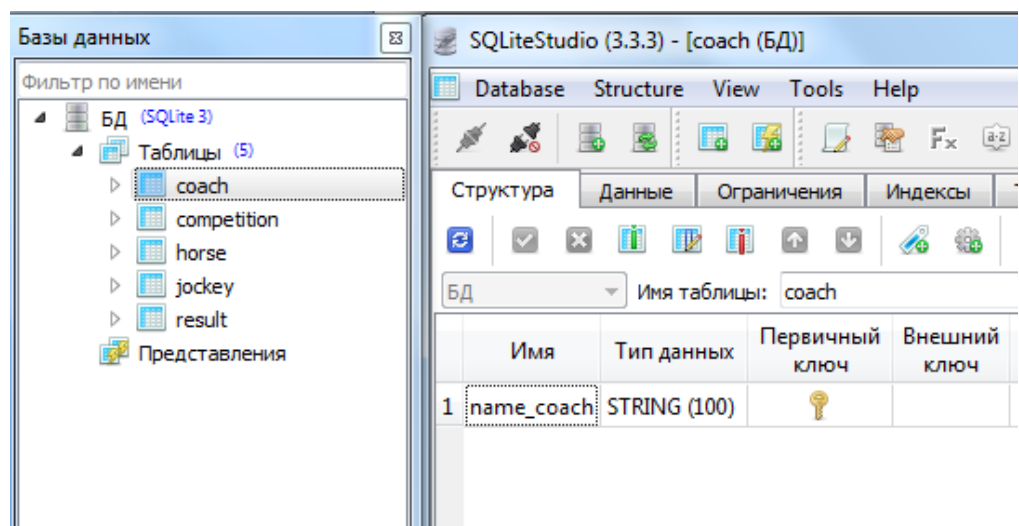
Базы данных

Фильтр по имени

БД (SQLite 3)
Таблицы (5)
coach
competition
horse
jockey
result
Представления

SQLiteStudio (3.3.3) - [coach (БД)]

Database Structure View Tools Help

Структура Данные Ограничения Индексы

БД Имя таблицы: coach

| | Имя | Тип данных | Первичный ключ | Внешний ключ |
|---|---|---|---|---|
| 1 | name_coach | STRING (100) | | |